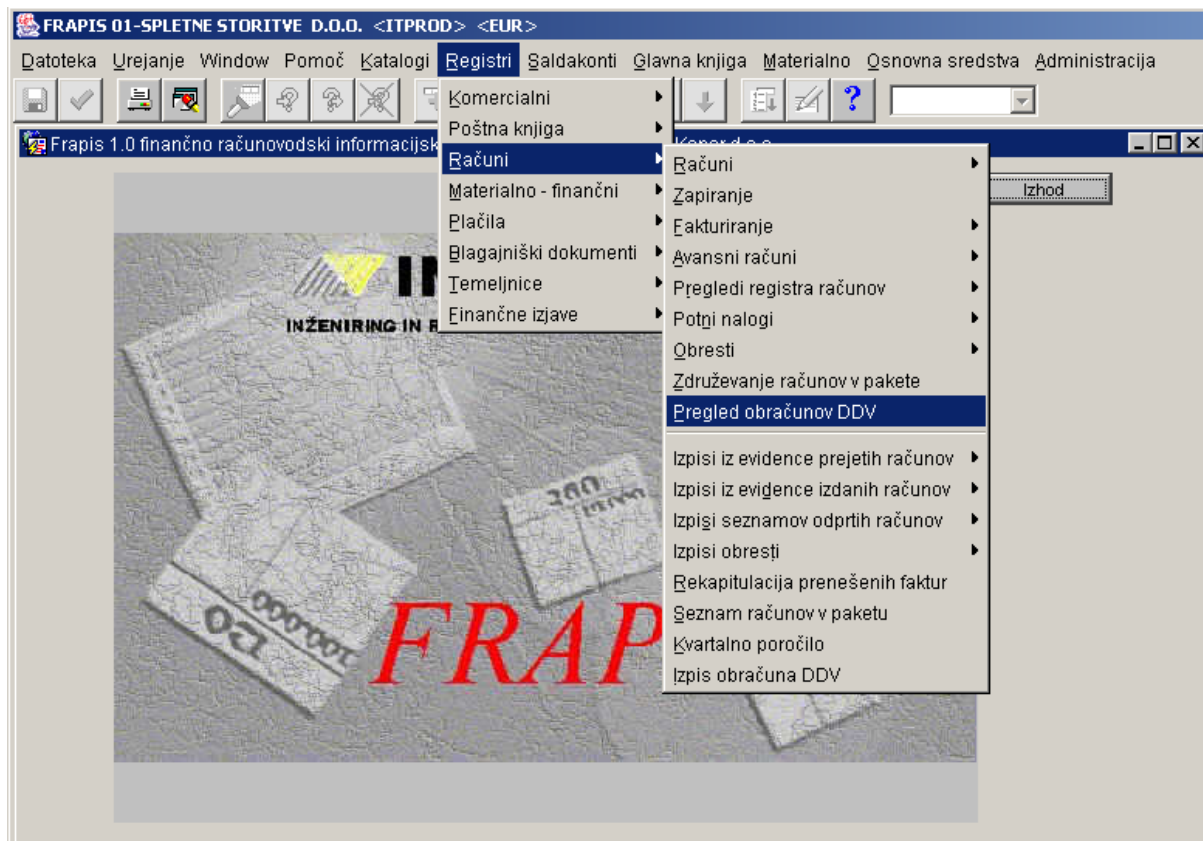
FRAPIS 01-SPLETNE STORITVE D.O.O. <ITPROD> <EUR>

Datoteka Urejanje Window Pomoč Katalogi Registri Saldakonti Glavna knjiga Materialno Osnovna sredstva Administracija

Frapis 1.0 finančno računovodski informacijsk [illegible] Koper d.o.o.

Izhod

Komercialni
Poštna knjiga
Računi
Materialno - finančni
Plačila
Blagajniški dokumenti
Temeljnice
Finančne izjave

Računi
Zapiranje
Fakturiranje
Avansni računi
Pregledi registra računov
Potni nalogi
Obresti
Združevanje računov v pakete
Pregled obračunov DDV
Izpisi iz evidence prejetih računov
Izpisi iz evidence izdanih računov
Izpisi seznamov odprtih računov
Izpisi obresti
Rekapitulacija prenešenih faktur
Seznam računov v paketu
Kvartalno poročilo
Izpis obračuna DDV

IN
INŽENIRING IN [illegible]

FRAP